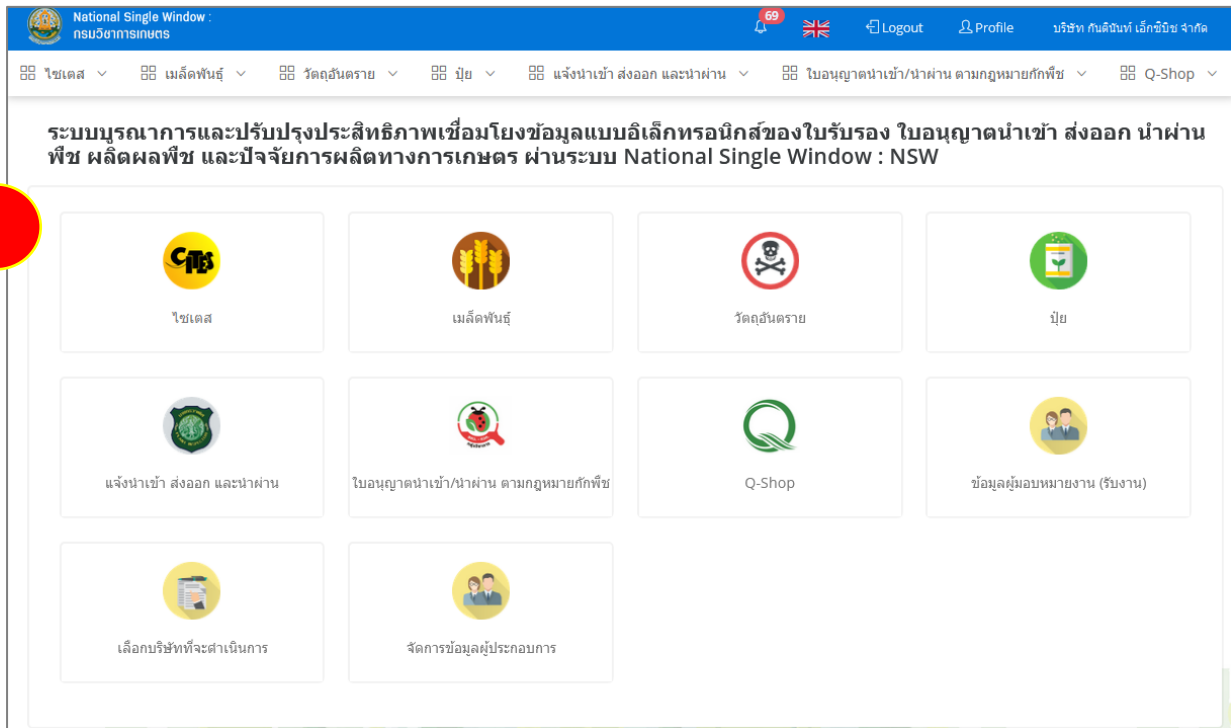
National Single Window :
กรมวิชาการเกษตร

69

Logout

Profile

บริษัท กันดินันท์ เอ็กซ์บิช จำกัด

ไซเตส

เมล็ดพันธุ์

วัตถุอันตราย

ปุ๋ย

แจ้งนำเข้า ส่งออก และนำผ่าน

ใบอนุญาตนำเข้า/นำผ่าน ตามกฎหมายกักพืช

Q-Shop

ระบบบูรณาการและปรับปรุงประสิทธิภาพเชื่อมโยงข้อมูลแบบอิเล็กทรอนิกส์ของใบรับรอง ใบอนุญาตนำเข้า ส่งออก นำผ่าน พืช ผลิตผลพืช และปัจจัยการผลิตทางการเกษตร ผ่านระบบ National Single Window : NSW

CITES

ไซเตส

เมล็ดพันธุ์

วัตถุอันตราย

ปุ๋ย

แจ้งนำเข้า ส่งออก และนำผ่าน

ใบอนุญาตนำเข้า/นำผ่าน ตามกฎหมายกักพืช

Q-Shop

ข้อมูลผู้มอบหมายงาน (รับงาน)

เลือกบริษัทที่จะดำเนินการ

จัดการข้อมูลผู้ประกอบการ